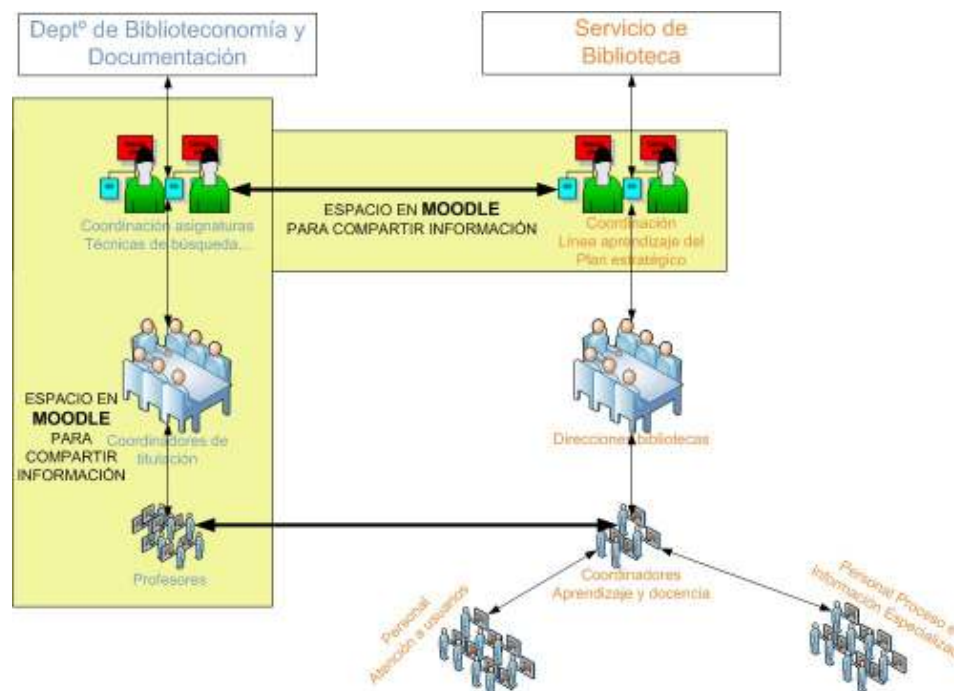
Deptº de Biblioteconomía y Documentación

Servicio de Biblioteca

Coordinación asignaturas Técnicas de búsqueda...

ESPACIO EN MOODLE PARA COMPARTIR INFORMACIÓN

Coordinación Línea aprendizaje del Plan estratégico

ESPACIO EN MOODLE PARA COMPARTIR INFORMACIÓN

Coordinadores de titulación

Direcciones bibliotecas

Profesores

Coordinadores Aprendizaje y docencia

Personal Atención a usuarios

Personal Proceso e Información Especializa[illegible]